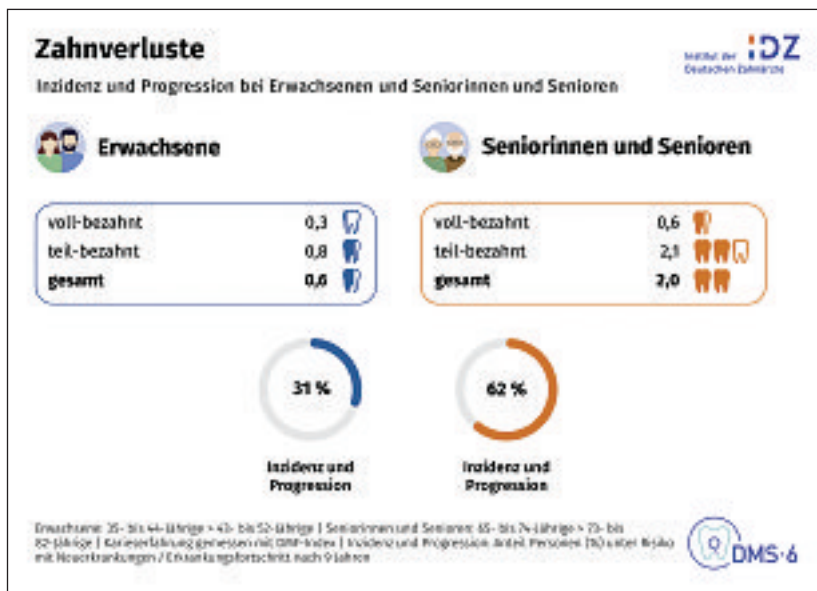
Zahnverluste

Inzidenz und Progression bei Erwachsenen und Seniorinnen und Senioren

Institut der Deutschen Zahnärzte IDZ

Erwachsene

| voll-bezahnt | 0,3 |
|---|---|
| teil-bezahnt | 0,8 |
| **gesamt** | **0,6** |

Seniorinnen und Senioren

| voll-bezahnt | 0,6 |
|---|---|
| teil-bezahnt | 2,1 |
| **gesamt** | **2,0** |

31 %

Inzidenz und Progression

62 %

Inzidenz und Progression

Erwachsene: 35- bis 44-Jährige > 43- bis 52-Jährige | Seniorinnen und Senioren: 65- bis 74-Jährige > 73- bis 82-Jährige | Karieserfahrung gemessen mit DMF-Index | Inzidenz und Progression: Anteil Personen (%) unter Risiko mit Neuerkrankungen / Erkrankungsfortschritt nach 9 Jahren

DMS·6